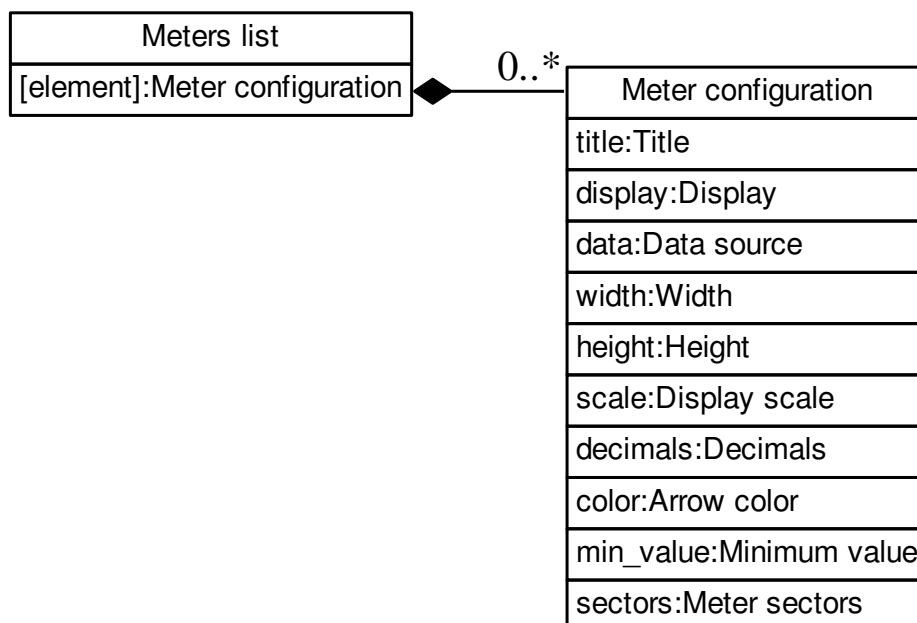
Meters list
[element]:Meter configuration

0..*

Meter configuration
title:Title
display:Display
data:Data source
width:Width
height:Height
scale:Display scale
decimals:Decimals
color:Arrow color
min_value:Minimum value
sectors:Meter sectors